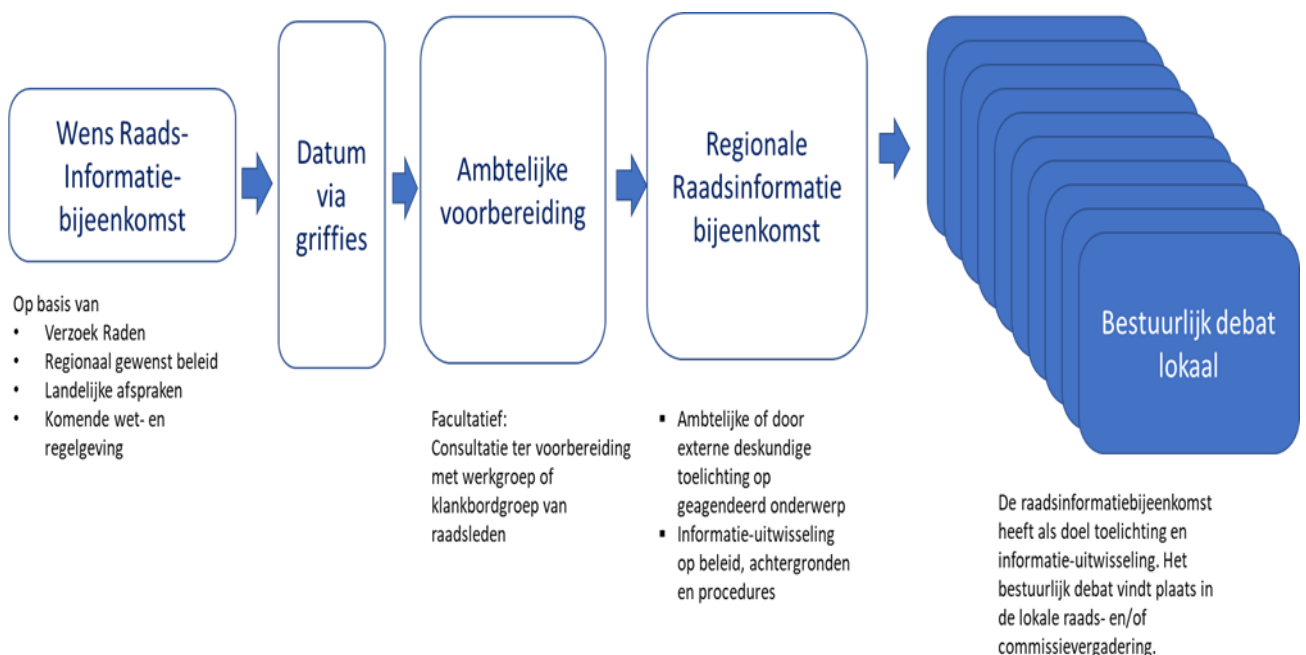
Wens Raads-Informatie-bijeenkomst

Datum via griffies

Ambtelijke voorbereiding

Regionale Raadsinformatie bijeenkomst

Bestuurlijk debat lokaal

Op basis van
• Verzoek Raden
• Regionaal gewenst beleid
• Landelijke afspraken
• Komende wet- en regelgeving

Facultatief:
Consultatie ter voorbereiding met werkgroep of klankbordgroep van raadsleden

▪ Ambtelijke of door externe deskundige toelichting op geagendeerd onderwerp
▪ Informatie-uitwisseling op beleid, achtergronden en procedures

De raadsinformatiebijeenkomst heeft als doel toelichting en informatie-uitwisseling. Het bestuurlijk debat vindt plaats in de lokale raads- en/of commissievergadering.